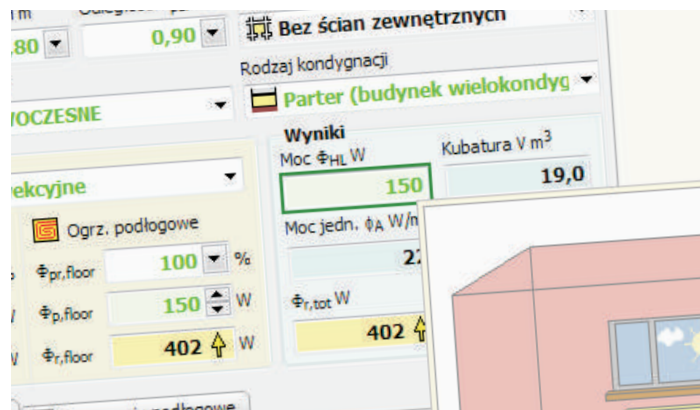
m
,80
0,90
Bez ścian zewnętrznych
Rodzaj kondygnacji
WOCZESNE
Parter (budynek wielokondyg
ekcyjne
Wyniki
Moc $\Phi_{HL}$ W
Kubatura V $m^3$
150
19,0
Ogrz. podłogowe
Moc jedn. $\phi_A$ W/m
$\Phi_{pr,floor}$
100
%
22
$\Phi_{p,floor}$
150
W
$\Phi_{r,tot}$ W
$\Phi_{r,floor}$
402
W
402
podłogowe